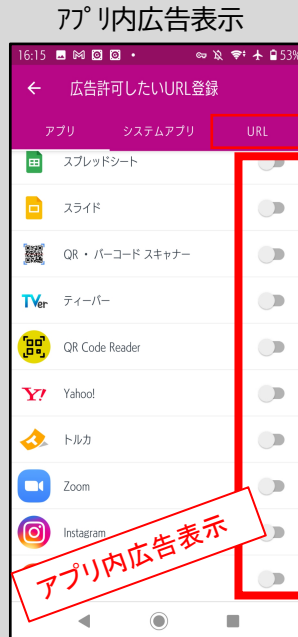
アプリ内広告表示

16:15 53%

← 広告許可したいURL登録

アプリ システムアプリ URL

スプレッドシート

スライド

QR・バーコード スキャナー

ティーバー

QR Code Reader

Yahoo!

トルカ

Zoom

Instagram

アプリ内広告表示